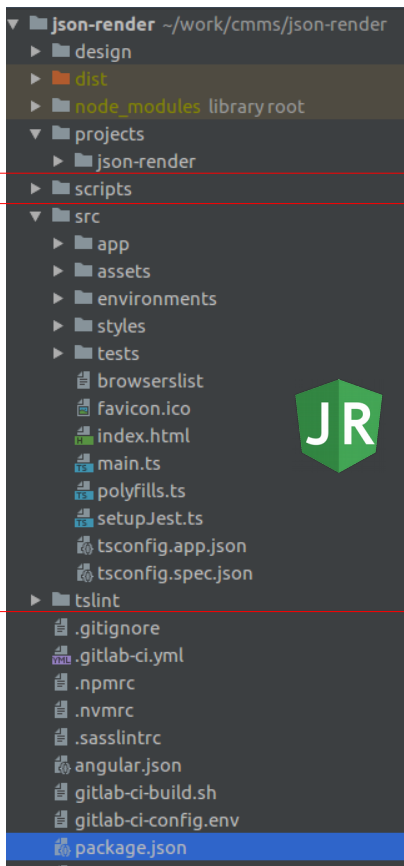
json-render ~/work/cmms/json-render
design
dist
node_modules library root
projects
json-render
scripts
src
app
assets
environments
styles
tests
browserslist
favicon.ico
index.html
main.ts
polyfills.ts
setupJest.ts
tsconfig.app.json
tsconfig.spec.json
tslint
.gitignore
.gitlab-ci.yml
.npmrc
.nvmrc
.sasslintrc
angular.json
gitlab-ci-build.sh
gitlab-ci-config.env
package.json

JR